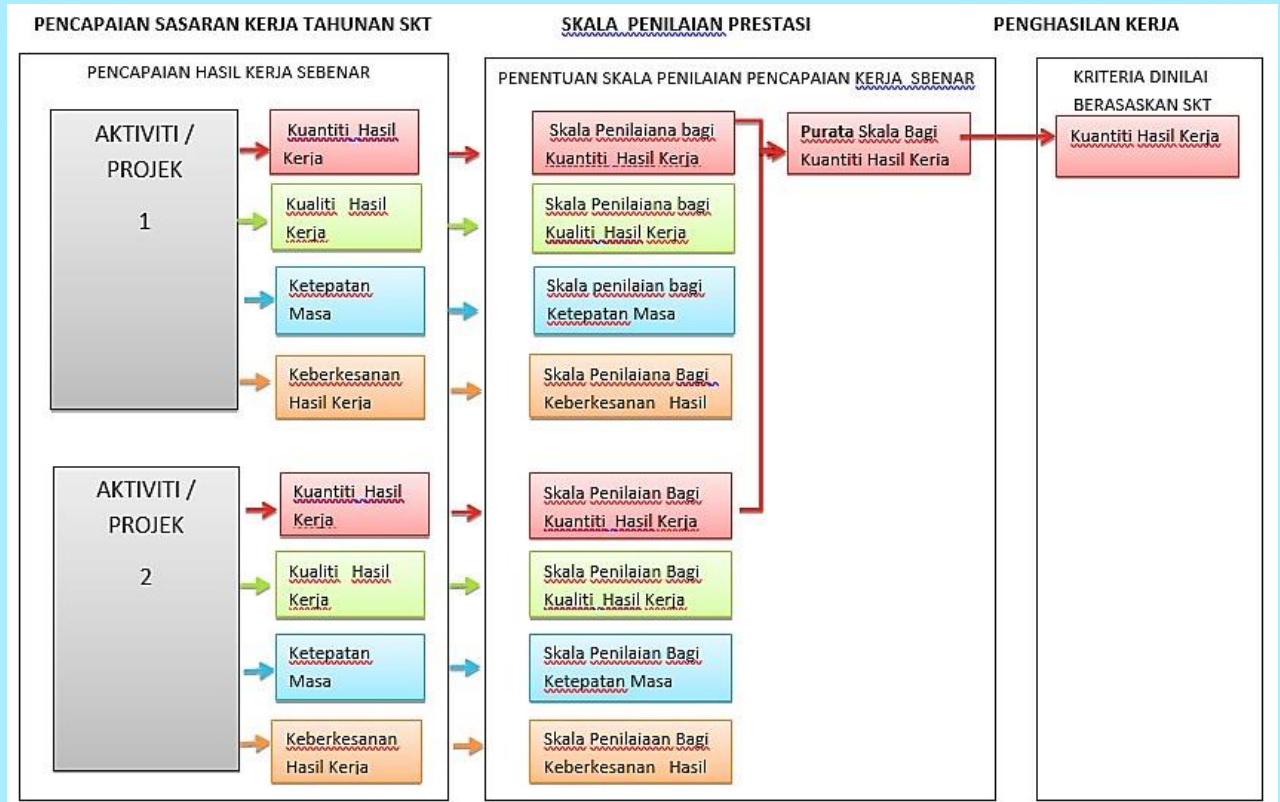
PENCAPAIAN SASARAN KERJA TAHUNAN SKT

SKALA PENILAIAN PRESTASI

PENGHASILAN KERJA

PENCAPAIAN HASIL KERJA SEBENAR

AKTIVITI / PROJEK 1

Kuantiti Hasil Kerja

Kualiti Hasil Kerja

Ketepatan Masa

Keberkesanan Hasil Kerja

AKTIVITI / PROJEK 2

Kuantiti Hasil Kerja

Kualiti Hasil Kerja

Ketepatan Masa

Keberkesanan Hasil Kerja

PENENTUAN SKALA PENILAIAN PENCAPAIAN KERJA SBENAR

Skala Penilaiana bagi Kuantiti Hasil Kerja

Skala Penilaiana bagi Kualiti Hasil Kerja

Skala penilaian bagi Ketepatan Masa

Skala Penilaiana Bagi Keberkesanan Hasil

Skala Penilaian Bagi Kuantiti Hasil Kerja

Skala Penilaian Bagi Kualiti Hasil Kerja

Skala Penilaian Bagi Ketepatan Masa

Skala Penilaiaan Bagi Keberkesanan Hasil

Purata Skala Bagi Kuantiti Hasil Keria

KRITERIA DINILAI BERASASKAN SKT

Kuantiti Hasil Kerja